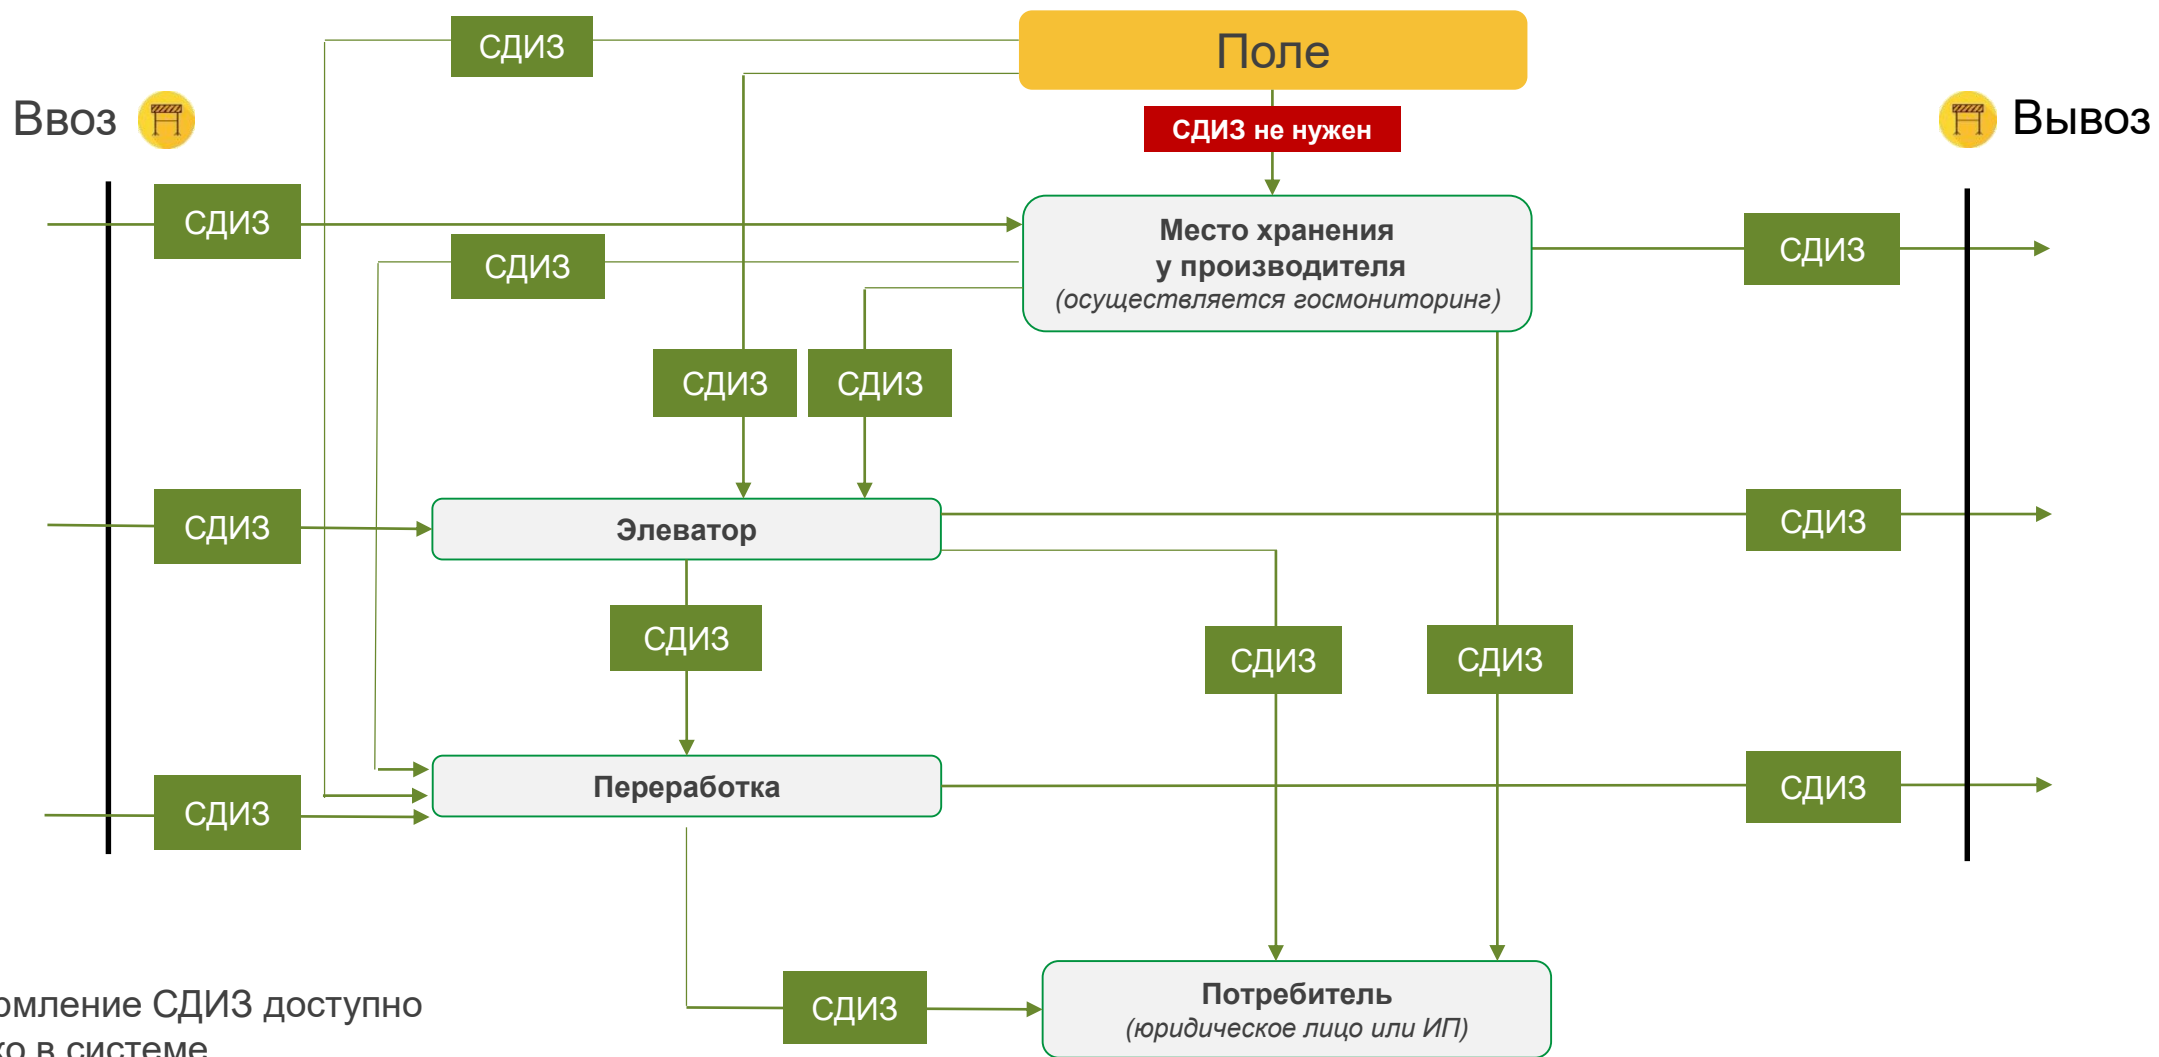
СДИЗ

Поле

Ввоз

Вывоз

СДИЗ не нужен

СДИЗ

Место хранения у производителя (осуществляется госмониторинг)

СДИЗ

СДИЗ

СДИЗ

СДИЗ

СДИЗ

Элеватор

СДИЗ

СДИЗ

СДИЗ

СДИЗ

СДИЗ

Переработка

СДИЗ

СДИЗ

омление СДИЗ доступно
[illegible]о в системе

СДИЗ

Потребитель (юридическое лицо или ИП)